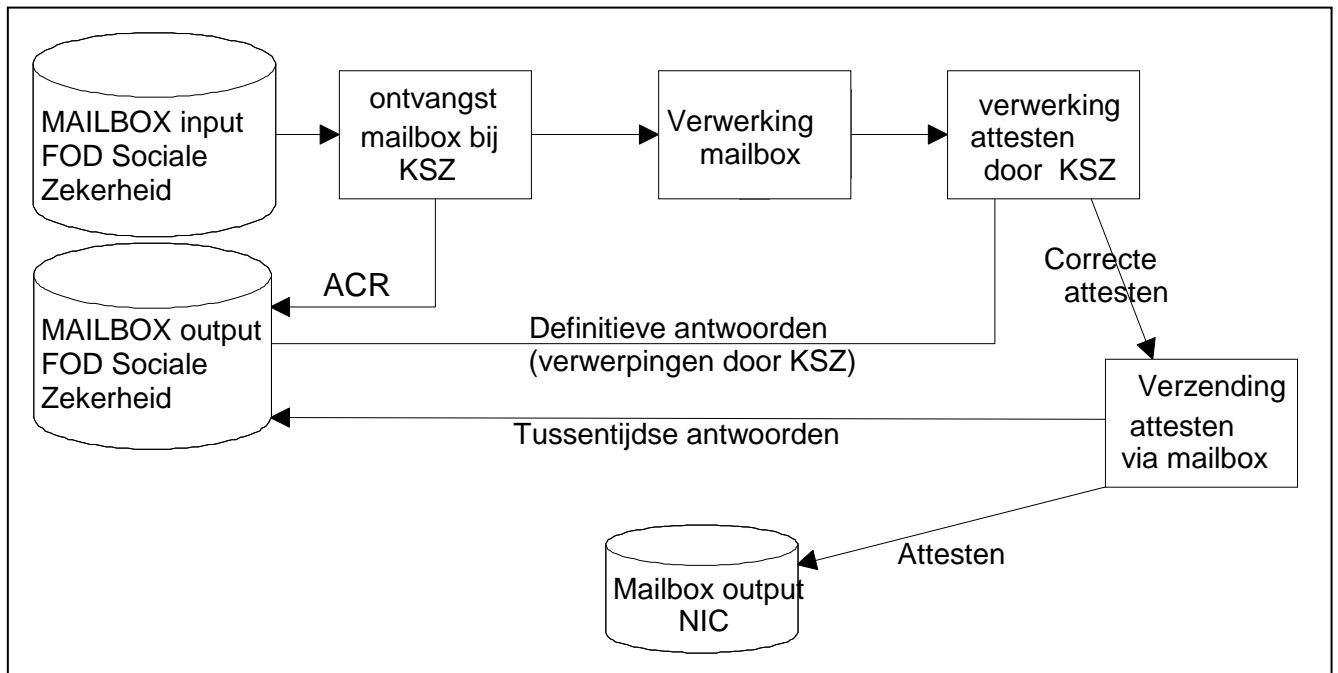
MAILBOX input FOD Sociale Zekerheid

ontvangst mailbox bij KSZ

Verwerking mailbox

verwerking attesten door KSZ

ACR

MAILBOX output FOD Sociale Zekerheid

Correcte attesten

Definitieve antwoorden (verwerpingen door KSZ)

Verzending attesten via mailbox

Tussentijdse antwoorden

Attesten

Mailbox output NIC